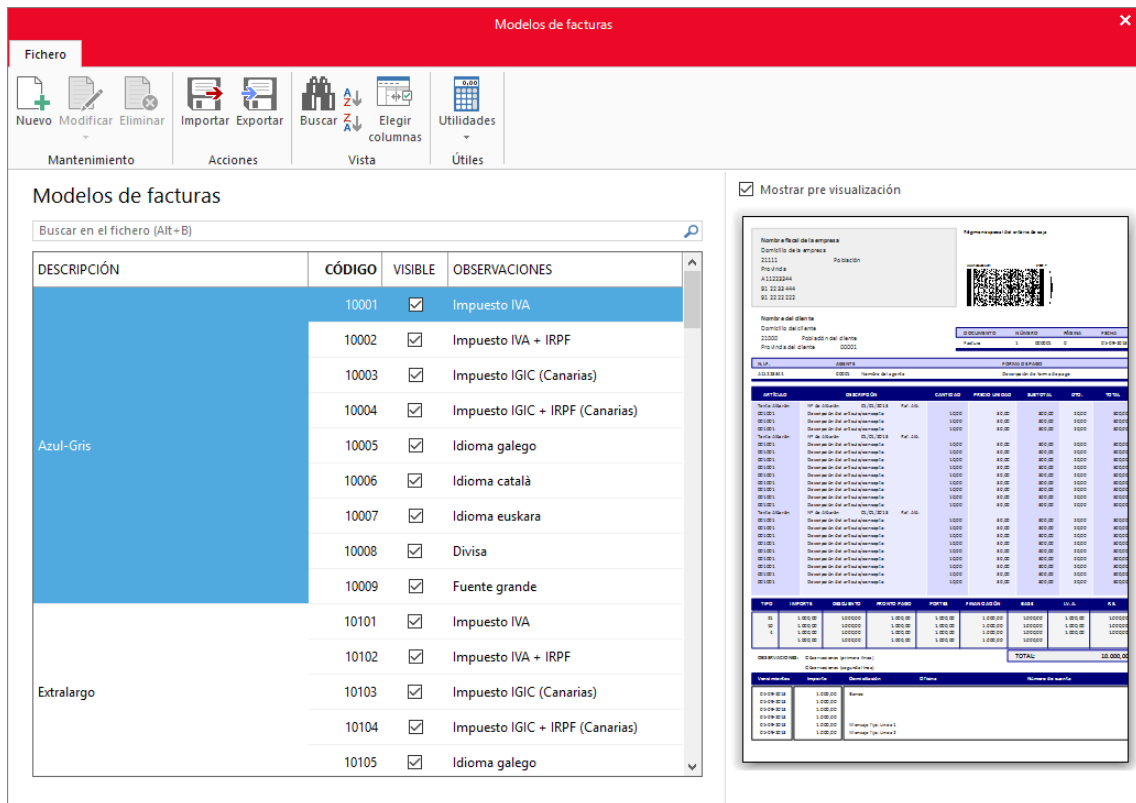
Modelos de facturas

Fichero

Nuevo Modificar Eliminar
Mantenimiento

Importar Exportar
Acciones

Buscar Elegir columnas
Vista

Utilidades
Útiles

Modelos de facturas

Buscar en el fichero (Alt+B)

| DESCRIPCIÓN | CÓDIGO | VISIBLE | OBSERVACIONES |
|---|---|---|---|
| Azul-Gris | 10001 | ☑ | Impuesto IVA |
| | 10002 | ☑ | Impuesto IVA + IRPF |
| | 10003 | ☑ | Impuesto IGIC (Canarias) |
| | 10004 | ☑ | Impuesto IGIC + IRPF (Canarias) |
| | 10005 | ☑ | Idioma galego |
| | 10006 | ☑ | Idioma català |
| | 10007 | ☑ | Idioma euskara |
| | 10008 | ☑ | Divisa |
| | 10009 | ☑ | Fuente grande |
| Extralargo | 10101 | ☑ | Impuesto IVA |
| | 10102 | ☑ | Impuesto IVA + IRPF |
| | 10103 | ☑ | Impuesto IGIC (Canarias) |
| | 10104 | ☑ | Impuesto IGIC + IRPF (Canarias) |
| | 10105 | ☑ | Idioma galego |

Mostrar pre visualización

Nombre fiscal de la empresa
Domicilio de la empresa
Provincia
Nombre del cliente
Domicilio del cliente
Población del cliente
Provincia del cliente
TOTAL: 10.000,00
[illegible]